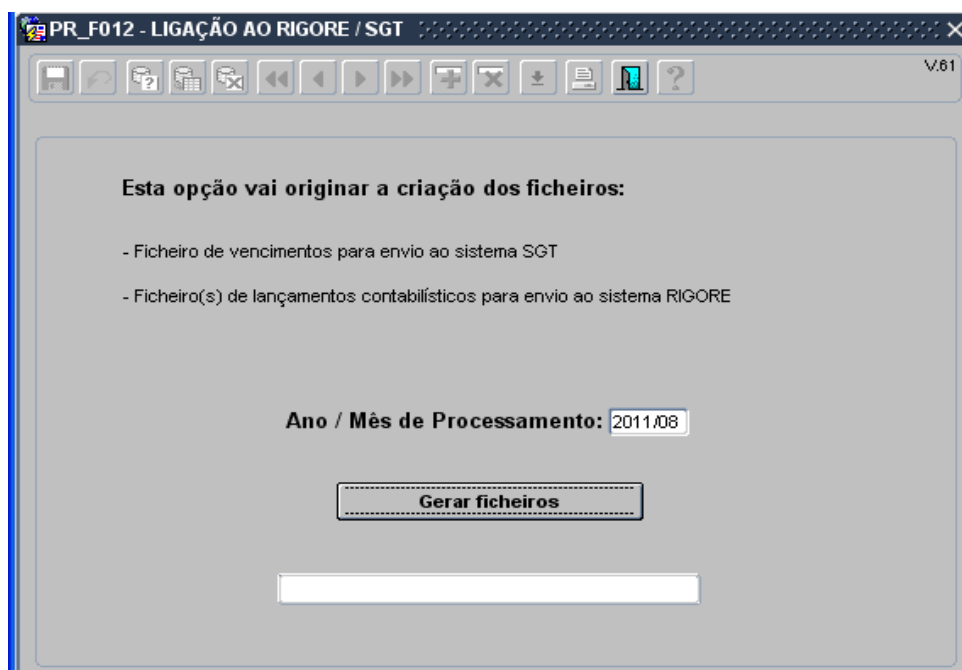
PR_F012 - LIGAÇÃO AO RIGORE / SGT

V.61

Esta opção vai originar a criação dos ficheiros:

- Ficheiro de vencimentos para envio ao sistema SGT

- Ficheiro(s) de lançamentos contabilísticos para envio ao sistema RIGORE

Ano / Mês de Processamento: 2011/08

Gerar ficheiros